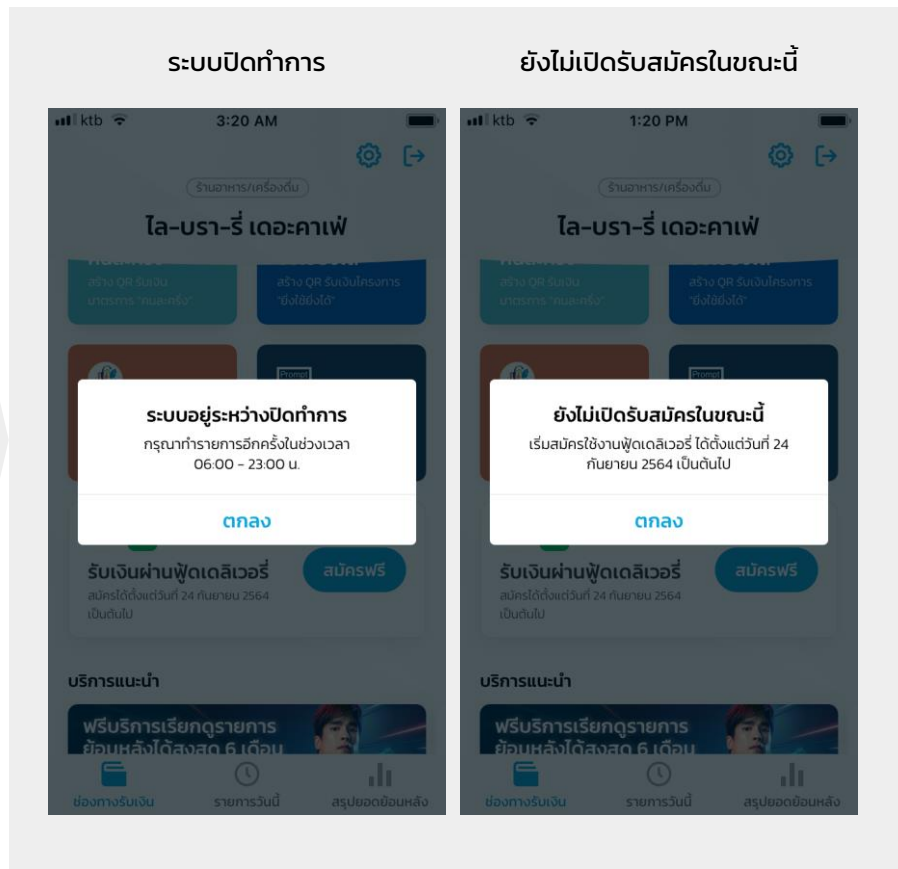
ระบบปิดทำการ

ktb 3:20 AM

ร้านอาหาร/เครื่องดื่ม

ไล-บรา-รี่ เดอะคาเฟ่

สร้าง QR รับเงิน มาตรการ "คนละครึ่ง"

สร้าง QR รับเงินโครงการ "ยิ่งใช้ยิ่งได้"

ระบบอยู่ระหว่างปิดทำการ

กรุณาทำรายการอีกครั้งในช่วงเวลา 06:00 - 23:00 น.

ตกลง

รับเงินผ่านฟู้ดเดลิเวอรี่

สมัครได้ตั้งแต่วันที่ 24 กันยายน 2564 เป็นต้นไป

สมัครฟรี

บริการแนะนำ

ฟรีบริการเรียกดูรายการย้อนหลังได้สูงสุด 6 เดือน

ช่องทางรับเงิน

รายการวันนี้

สรุปยอดย้อนหลัง

ยังไม่เปิดรับสมัครในขณะนี้

ktb 1:20 PM

ร้านอาหาร/เครื่องดื่ม

ไล-บรา-รี่ เดอะคาเฟ่

สร้าง QR รับเงิน มาตรการ "คนละครึ่ง"

สร้าง QR รับเงินโครงการ "ยิ่งใช้ยิ่งได้"

ยังไม่เปิดรับสมัครในขณะนี้

เริ่มสมัครใช้งานฟู้ดเดลิเวอรี่ ได้ตั้งแต่วันที่ 24 กันยายน 2564 เป็นต้นไป

ตกลง

รับเงินผ่านฟู้ดเดลิเวอรี่

สมัครได้ตั้งแต่วันที่ 24 กันยายน 2564 เป็นต้นไป

สมัครฟรี

บริการแนะนำ

ฟรีบริการเรียกดูรายการย้อนหลังได้สูงสุด 6 เดือน

ช่องทางรับเงิน

รายการวันนี้

สรุปยอดย้อนหลัง